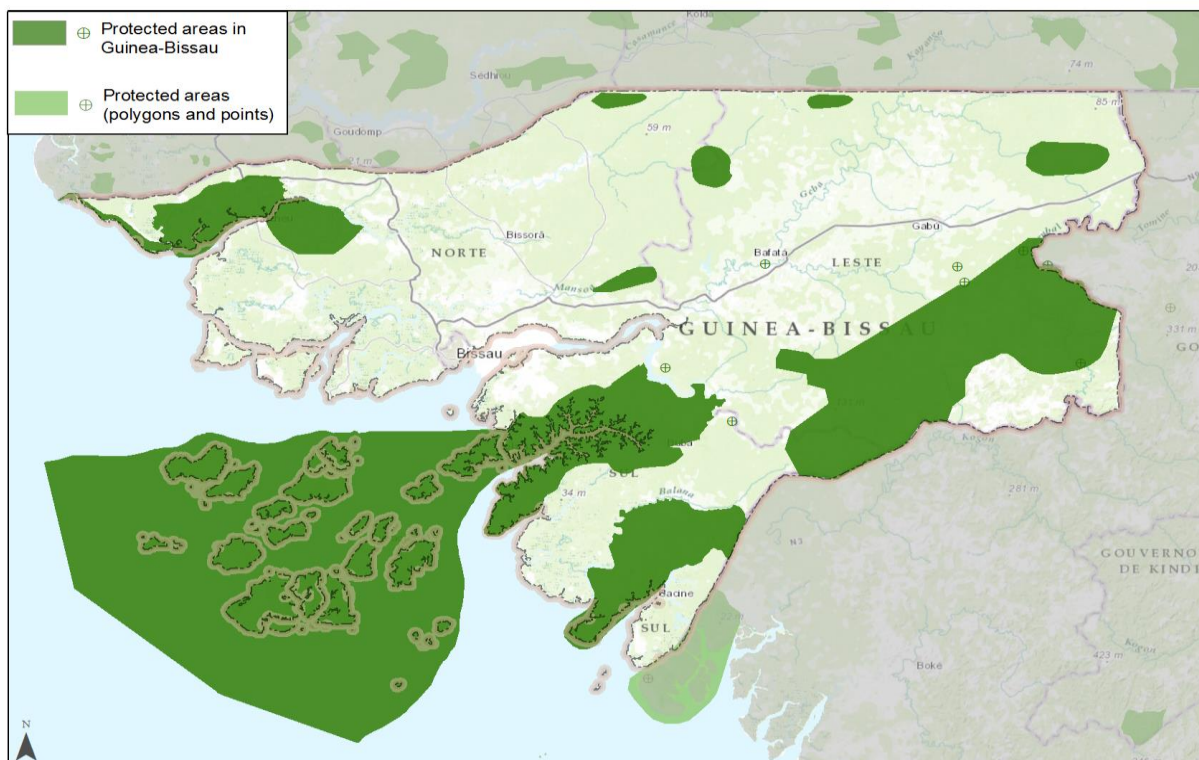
Protected areas in Guinea-Bissau

Protected areas (polygons and points)

Kolda
Casamance
Sedhiou
Goudomp
74 m
85 m
59 m
21 m
Gêba
Gabu
Bissorã
NORTE
Bafatá
LESTE
Mansoa
GUINEA-BISSAU
Bissau
SUL
34 m
Balana
Bacine
SUL
281 m
331 m
GOUVERNO DE KINDI
Boké
423 m
N